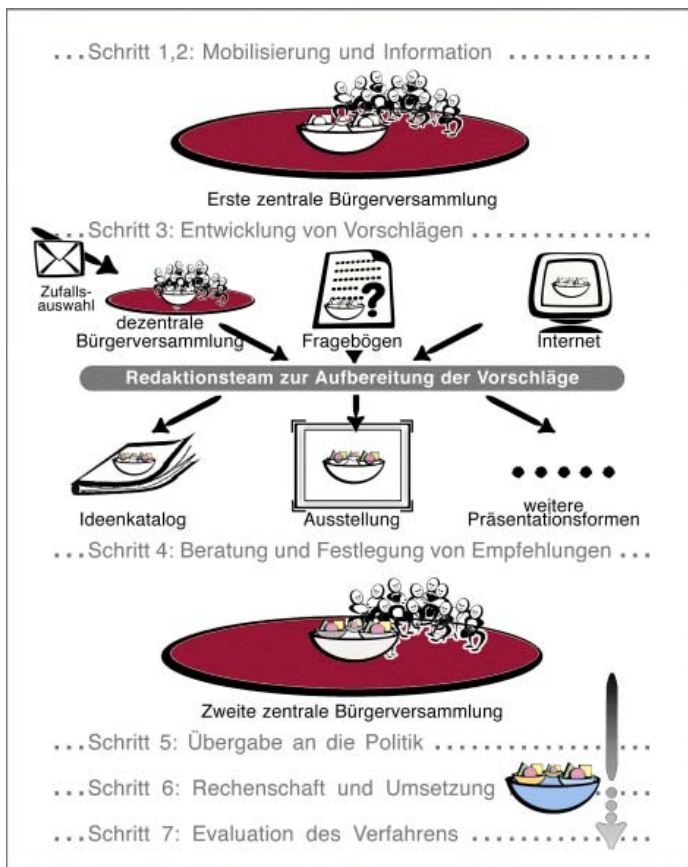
...Schritt 1,2: Mobilisierung und Information ..........

Erste zentrale Bürgerversammlung

...Schritt 3: Entwicklung von Vorschlägen ..............

Zufallsauswahl

dezentrale Bürgerversammlung

Fragebögen

Internet

Redaktionsteam zur Aufbereitung der Vorschläge

Ideenkatalog

Ausstellung

weitere Präsentationsformen

...Schritt 4: Beratung und Festlegung von Empfehlungen ...

Zweite zentrale Bürgerversammlung

...Schritt 5: Übergabe an die Politik ..........

...Schritt 6: Rechenschaft und Umsetzung ....

...Schritt 7: Evaluation des Verfahrens ..........